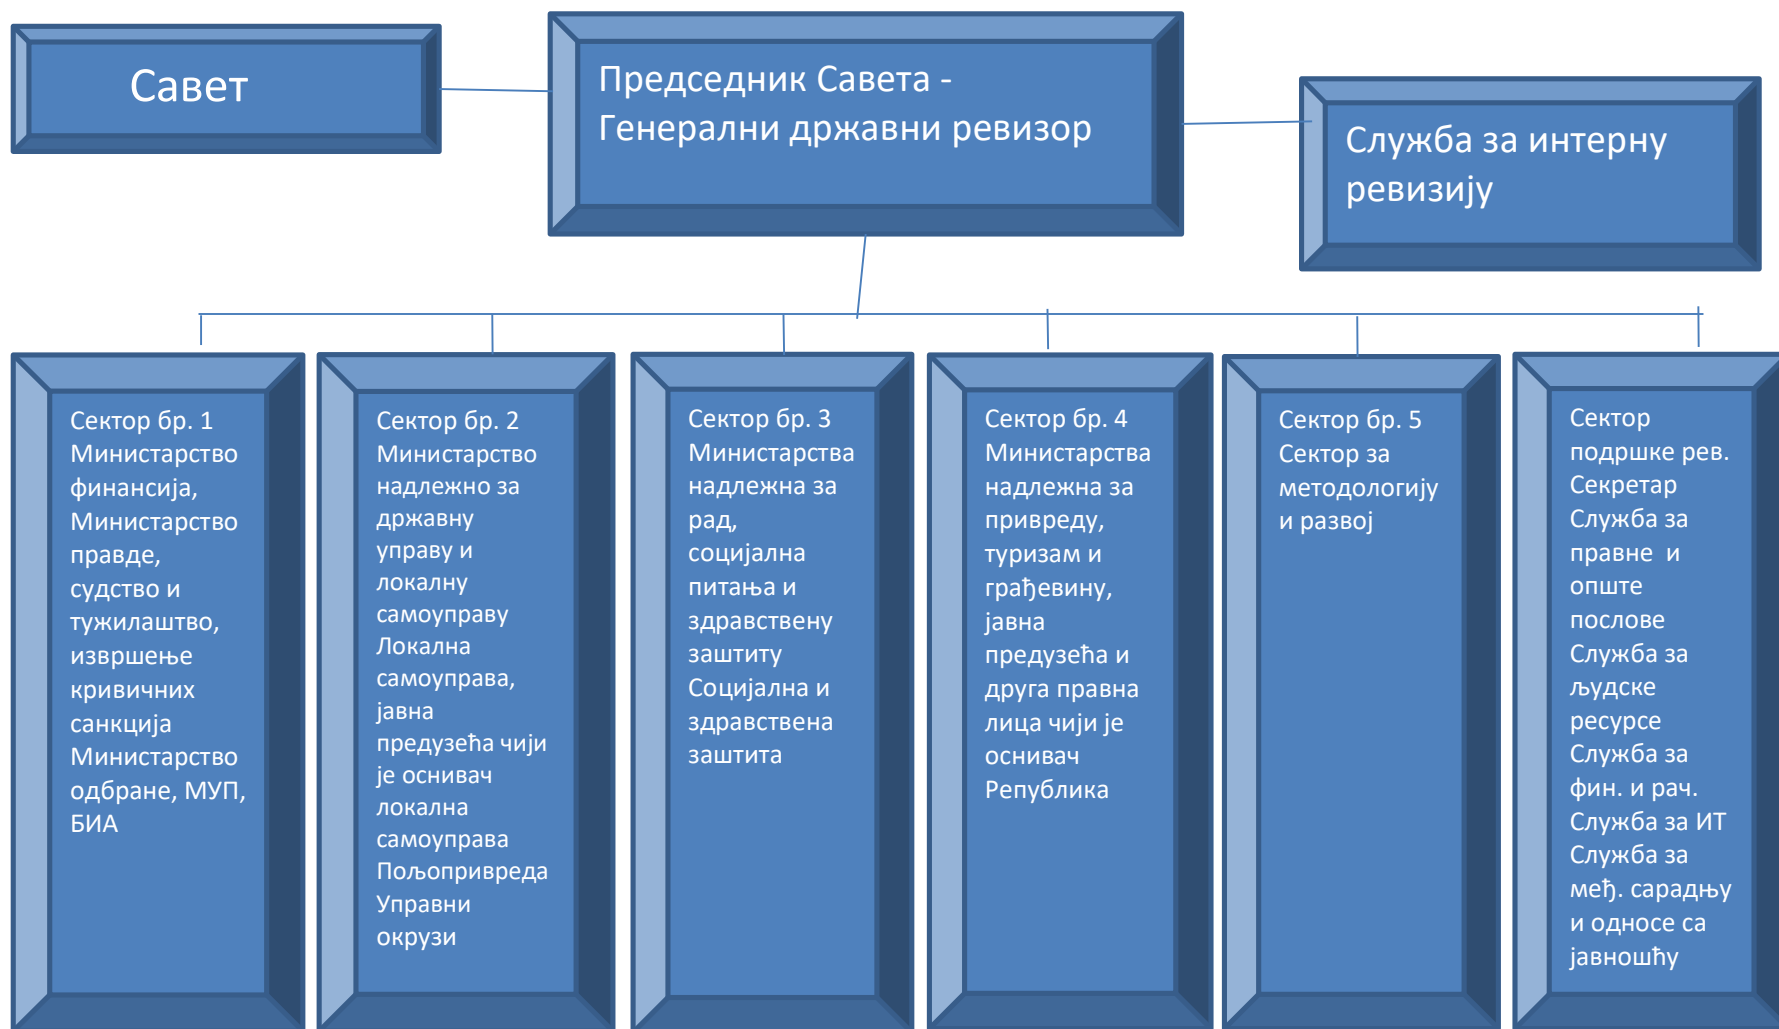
Савет

Председник Савета - Генерални државни ревизор

Служба за интерну ревизију

Сектор бр. 1 Министарство финансија, Министарство правде, судство и тужилаштво, извршење кривичних санкција Министарство одбране, МУП, БИА

Сектор бр. 2 Министарство надлежно за државну управу и локалну самоуправу Локална самоуправа, јавна предузећа чији је оснивач локална самоуправа Пољопривреда Управни окрузи

Сектор бр. 3 Министарства надлежна за рад, социјална питања и здравствену заштиту Социјална и здравствена заштита

Сектор бр. 4 Министарства надлежна за привреду, туризам и грађевину, јавна предузећа и друга правна лица чији је оснивач Република

Сектор бр. 5 Сектор за методологију и развој

Сектор подршке рев. Секретар Служба за правне и опште послове Служба за људске ресурсе Служба за фин. и рач. Служба за ИТ Служба за међ. сарадњу и односе са јавношћу